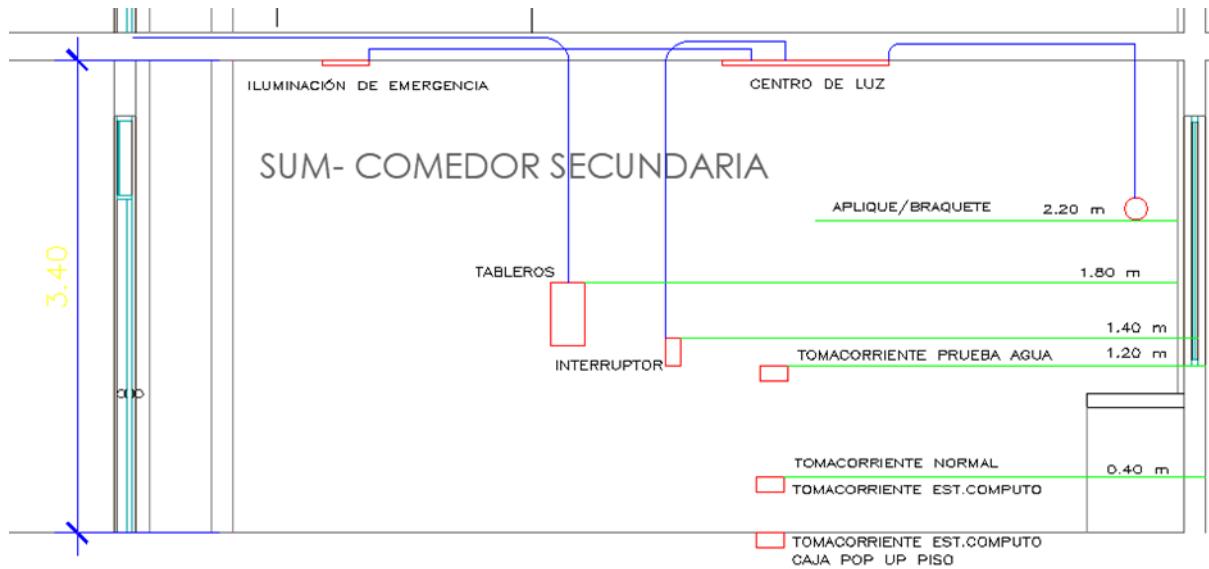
ILUMINACIÓN DE EMERGENCIA

CENTRO DE LUZ

SUM- COMEDOR SECUNDARIA

3.40

APLIQUE/BRAQUETE

2.20 m

TABLEROS

1.80 m

1.40 m

INTERRUPTOR

TOMACORRIENTE PRUEBA AGUA

1.20 m

TOMACORRIENTE NORMAL

0.40 m

TOMACORRIENTE EST.COMPUTO

TOMACORRIENTE EST.COMPUTO
CAJA POP UP PISO